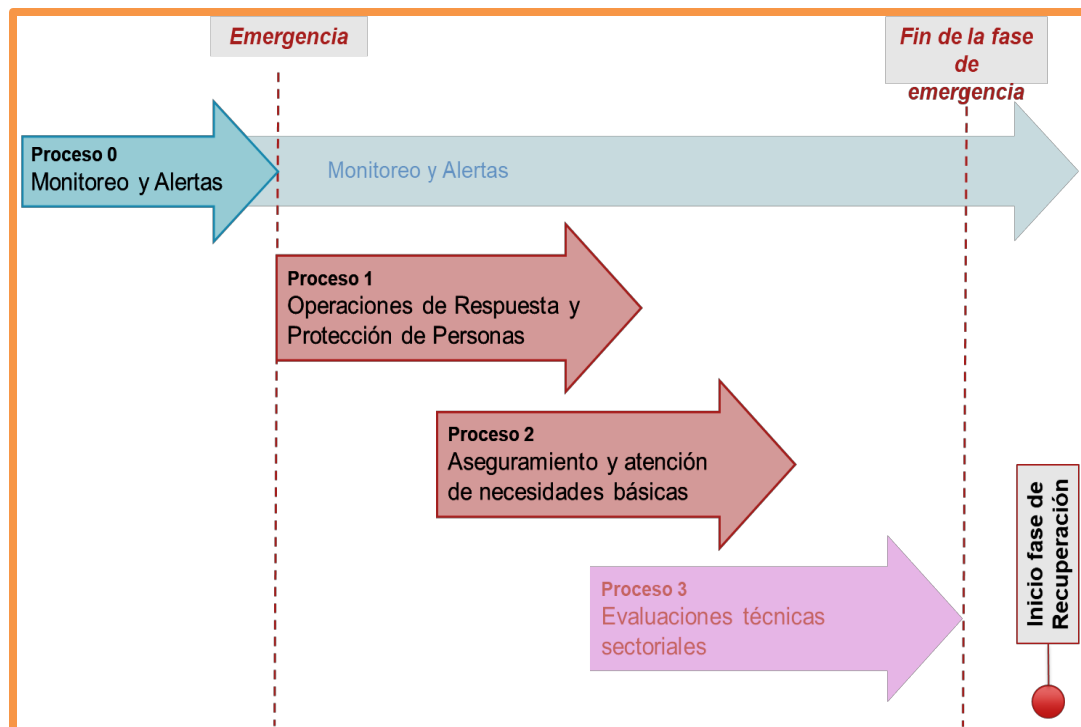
Emergencia

Fin de la fase de emergencia

Proceso 0
Monitoreo y Alertas

Monitoreo y Alertas

Proceso 1
Operaciones de Respuesta y Protección de Personas

Proceso 2
Aseguramiento y atención de necesidades básicas

Proceso 3
Evaluaciones técnicas sectoriales

Inicio fase de Recuperación